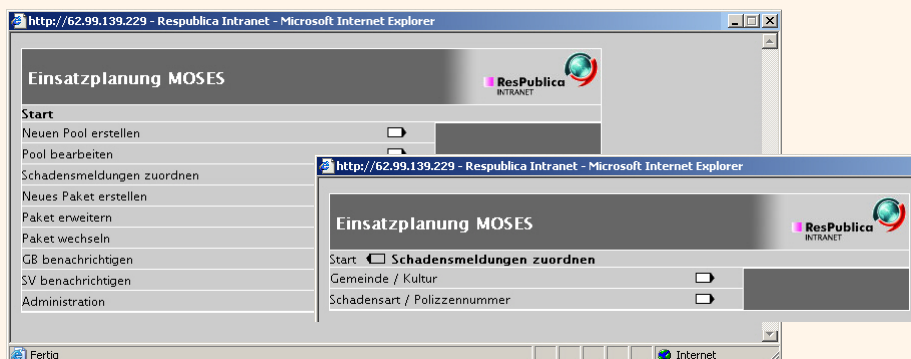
http://62.99.139.229 - Respublica Intranet - Microsoft Internet Explorer

Einsatzplanung MOSES

ResPublica INTRANET

Start

Neuen Pool erstellen

Pool bearbeiten

Schadensmeldungen zuordnen

Neues Paket erstellen

Paket erweitern

Paket wechseln

GB benachrichtigen

SV benachrichtigen

Administration

Fertig

Internet

http://62.99.139.229 - Respublica Intranet - Microsoft Internet Explorer

Einsatzplanung MOSES

ResPublica INTRANET

Start Schadensmeldungen zuordnen

Gemeinde / Kultur

Schadensart / Polizzennummer